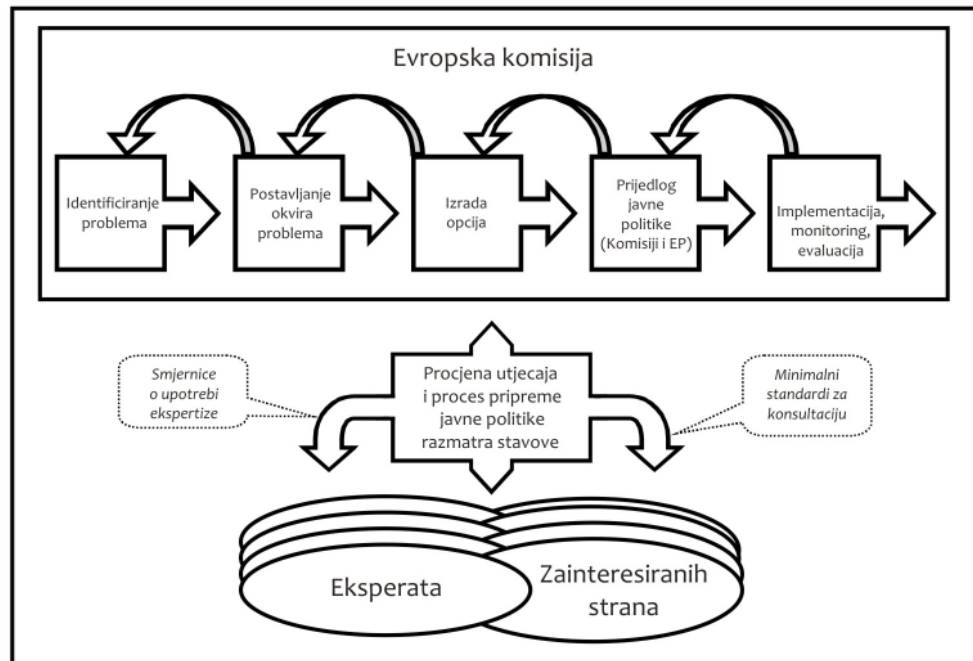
Evropska komisija

Identificiranje problema

Postavljanje okvira problema

Izrada opcija

Prijedlog javne politike (Komisiji i EP)

Implementacija, monitoring, evaluacija

Smjernice o upotrebi ekspertize

Procjena utjecaja i proces pripreme javne politike razmatra stavove

Minimalni standardi za konsultaciju

Eksperata

Zainteresiranih strana